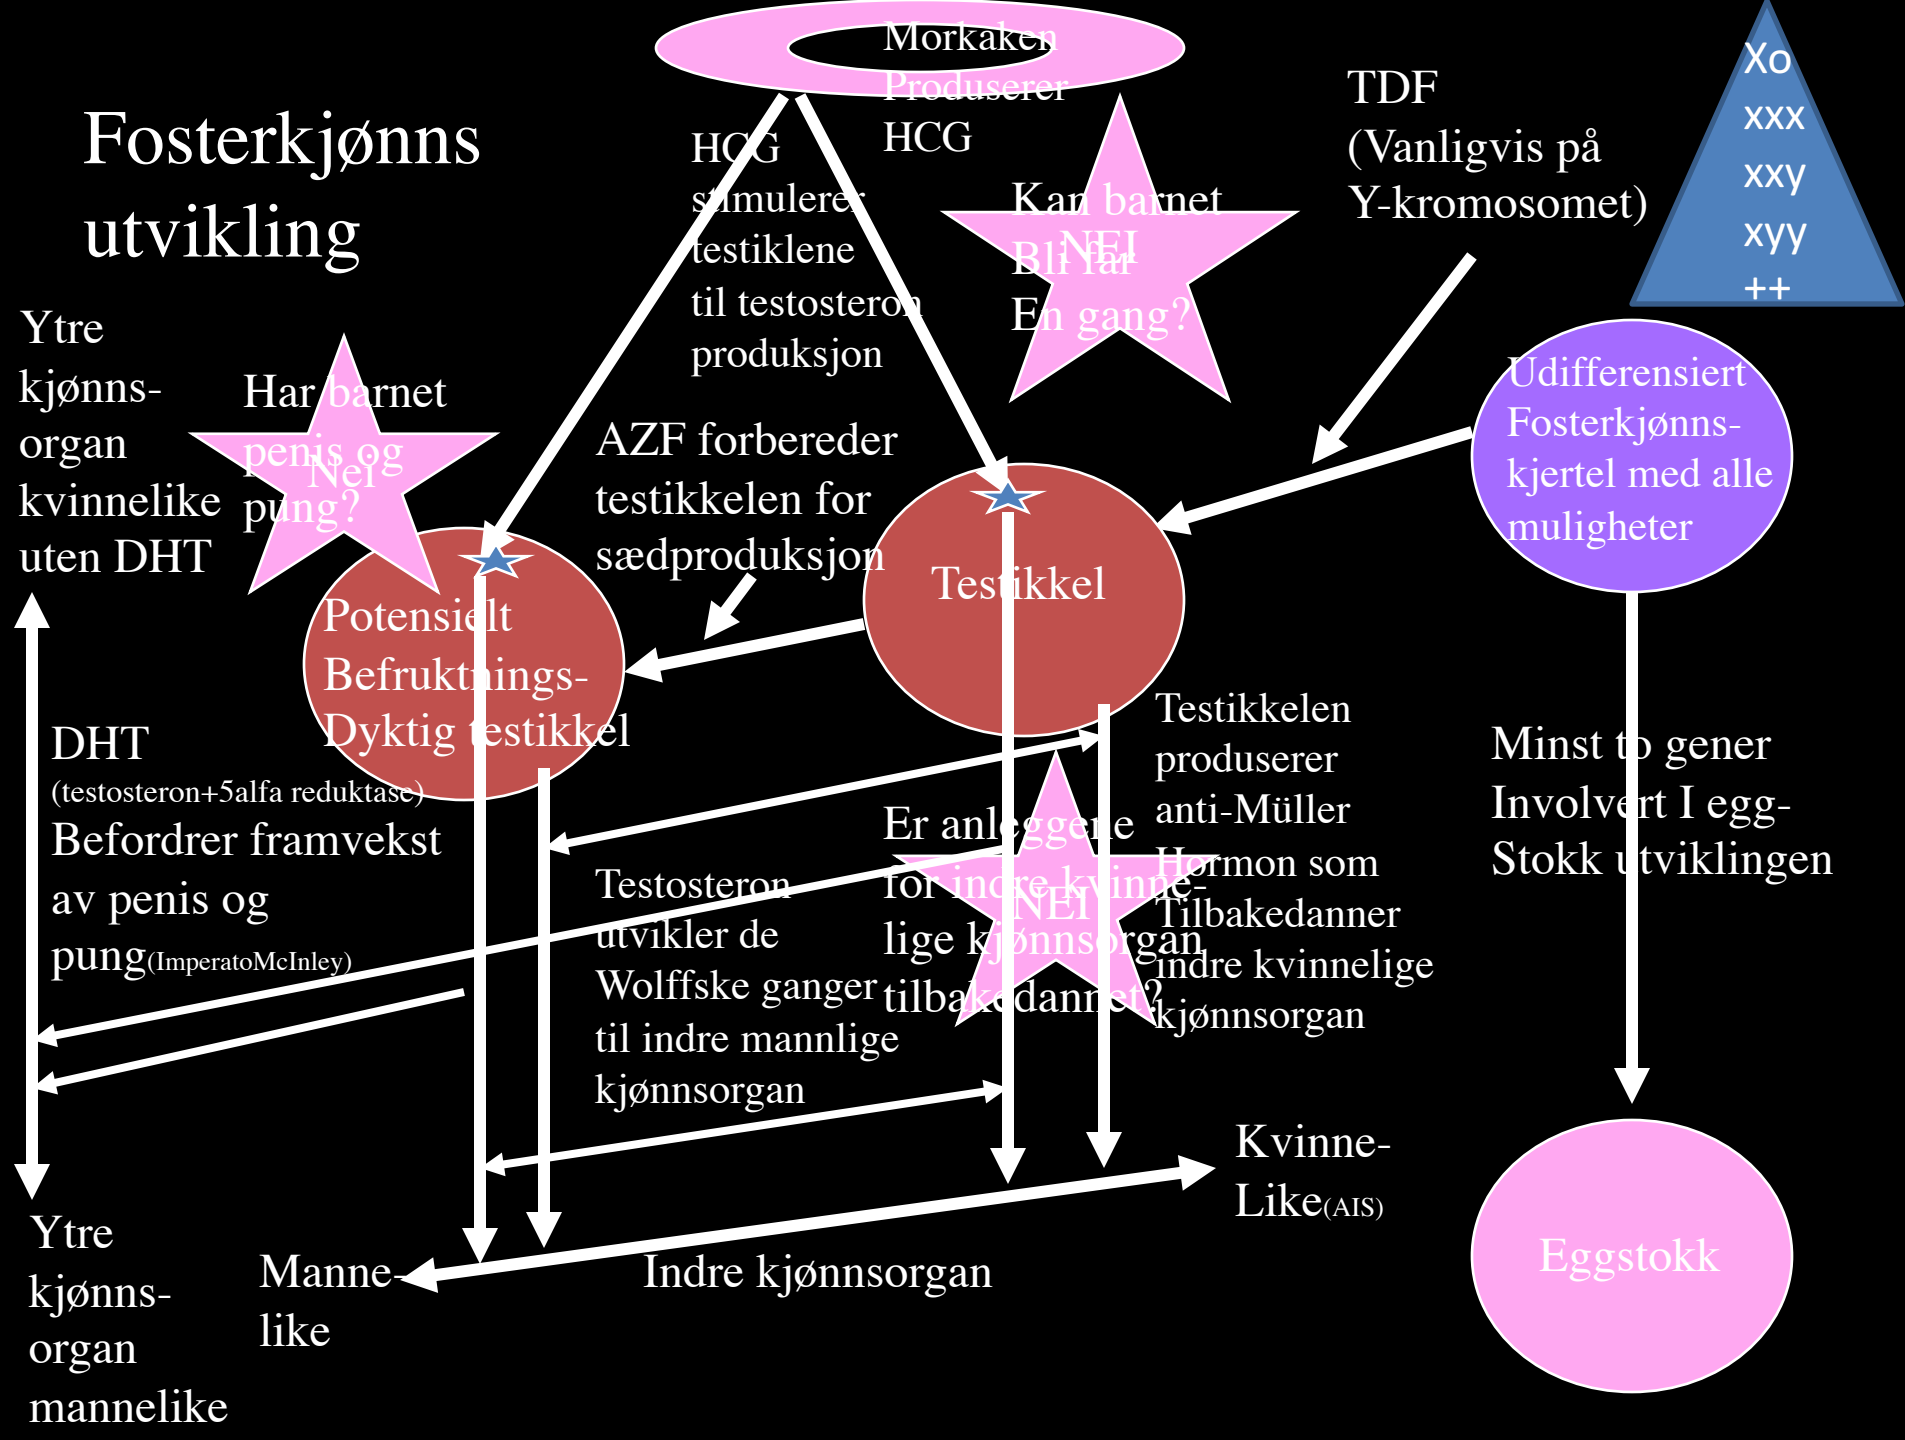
Fosterkjønns utvikling

Morkaken Produserer HCG

HCG stimulerer testiklene til testosteron produksjon

Kan barnet Bli far En gang?

NEI

TDF (Vanligvis på Y-kromosomet)

Xo
xxx
xxy
xyy
++

Ytre kjønns-organ kvinnelike uten DHT

Har barnet penis og pung?

Nei

AZF forbereder testikkelen for sædproduksjon

Udifferensiert Fosterkjønns-kjertel med alle muligheter

Testikkel

Potensielt Befruktnings-Dyktig testikkel

DHT (testosteron+5alfa reduktase) Befordrer framvekst av penis og pung(ImperatoMcInley)

Testikkelen produserer anti-Müller Hormon som Tilbakedanner indre kvinnelige kjønnsorgan

Minst to gener Involvert I egg-Stokk utviklingen

Er anleggene for indre kvinne-lige kjønnsorgan tilbakedannet?

NEI

Testosteron utvikler de Wolffske ganger til indre mannlige kjønnsorgan

Kvinne-Like(AIS)

Ytre kjønns-organ mannelike

Manne-like

Indre kjønnsorgan

Eggstokk